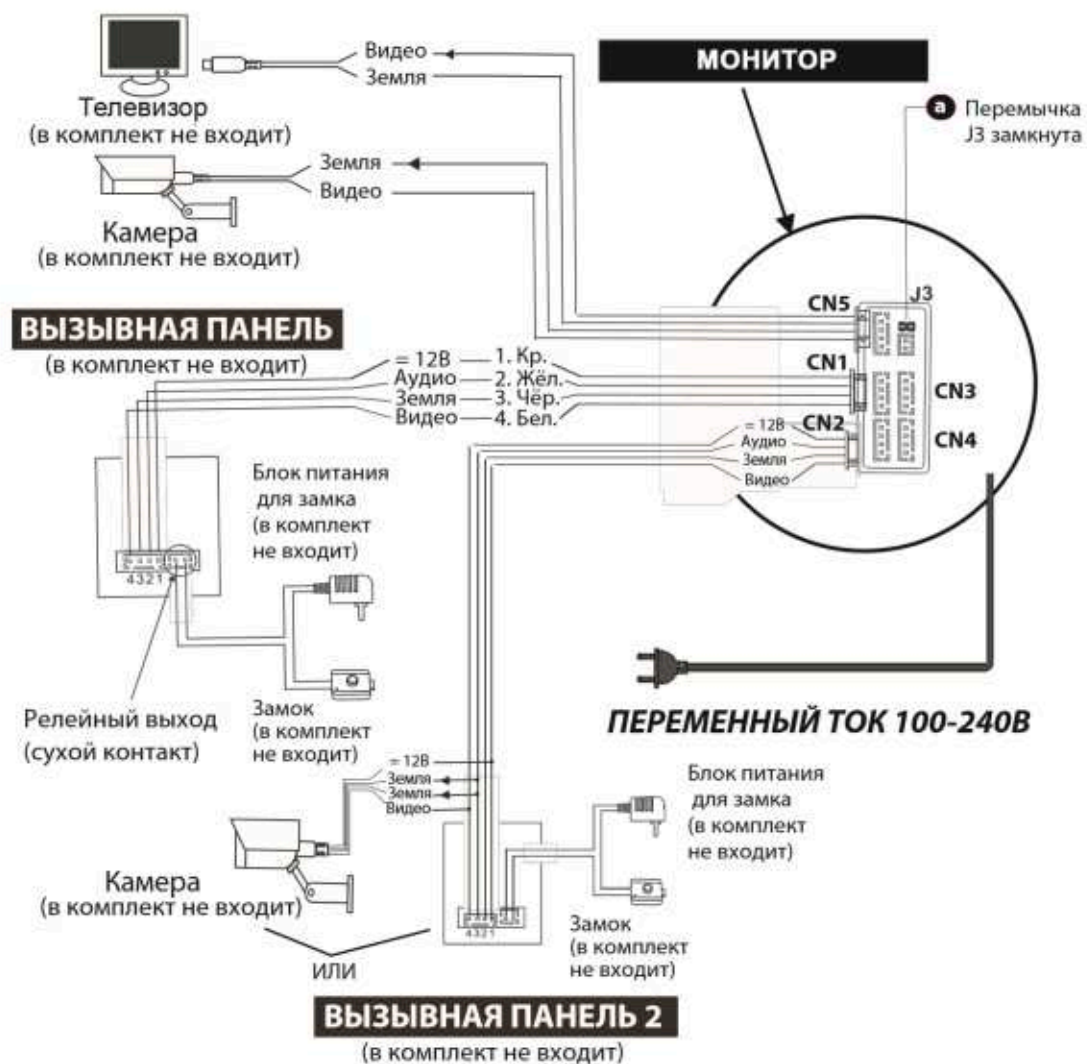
Видео
Земля

Телевизор
(в комплект не входит)

МОНИТОР

a Перемычка J3 замкнута

Земля
Видео

Камера
(в комплект не входит)

ВЫЗЫВНАЯ ПАНЕЛЬ
(в комплект не входит)

= 12В — 1. Кр.
Аудио — 2. Жёл.
Земля — 3. Чёр.
Видео — 4. Бел.

CN5
J3
CN1
CN3
CN2
CN4

= 12В
Аудио
Земля
Видео

Блок питания для замка (в комплект не входит)

4321

Замок (в комплект не входит)

Релейный выход (сухой контакт)

ПЕРЕМЕННЫЙ ТОК 100-240В

= 12В
Земля
Земля
Видео

Блок питания для замка (в комплект не входит)

Камера
(в комплект не входит)

4321

Замок (в комплект не входит)

ИЛИ

ВЫЗЫВНАЯ ПАНЕЛЬ 2
(в комплект не входит)